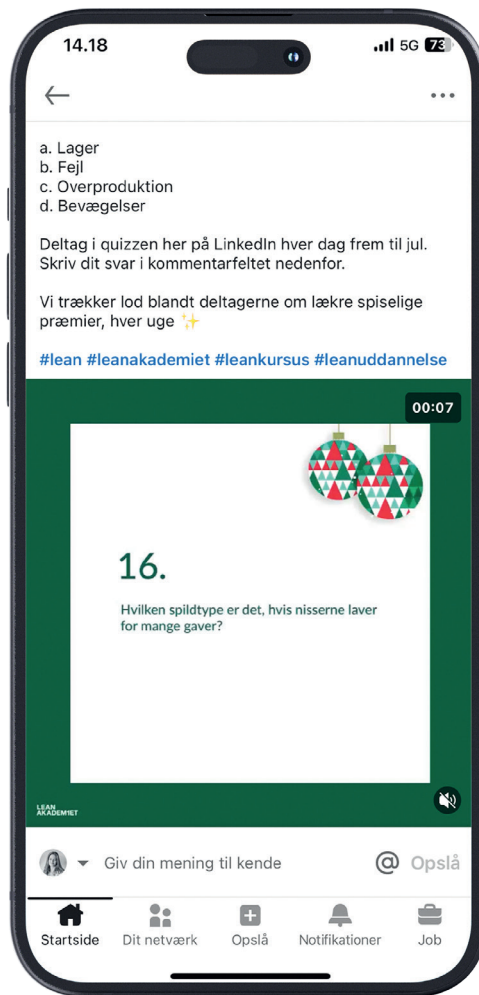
14.18 5G 73

a. Lager
b. Fejl
c. Overproduktion
d. Bevægelser

Deltag i quizzen her på LinkedIn hver dag frem til jul. Skriv dit svar i kommentarfeltet nedenfor.

Vi trækker lod blandt deltagerne om lækre spiselige præmier, hver uge ✨

#lean #leanakademiet #leankursus #leanuddannelse

00:07

16.

Hvilken spildtype er det, hvis nisserne laver for mange gaver?

LEAN AKADEMIET

Giv din mening til kende

@ Opslå

Startside Dit netværk Opslå Notifikationer Job